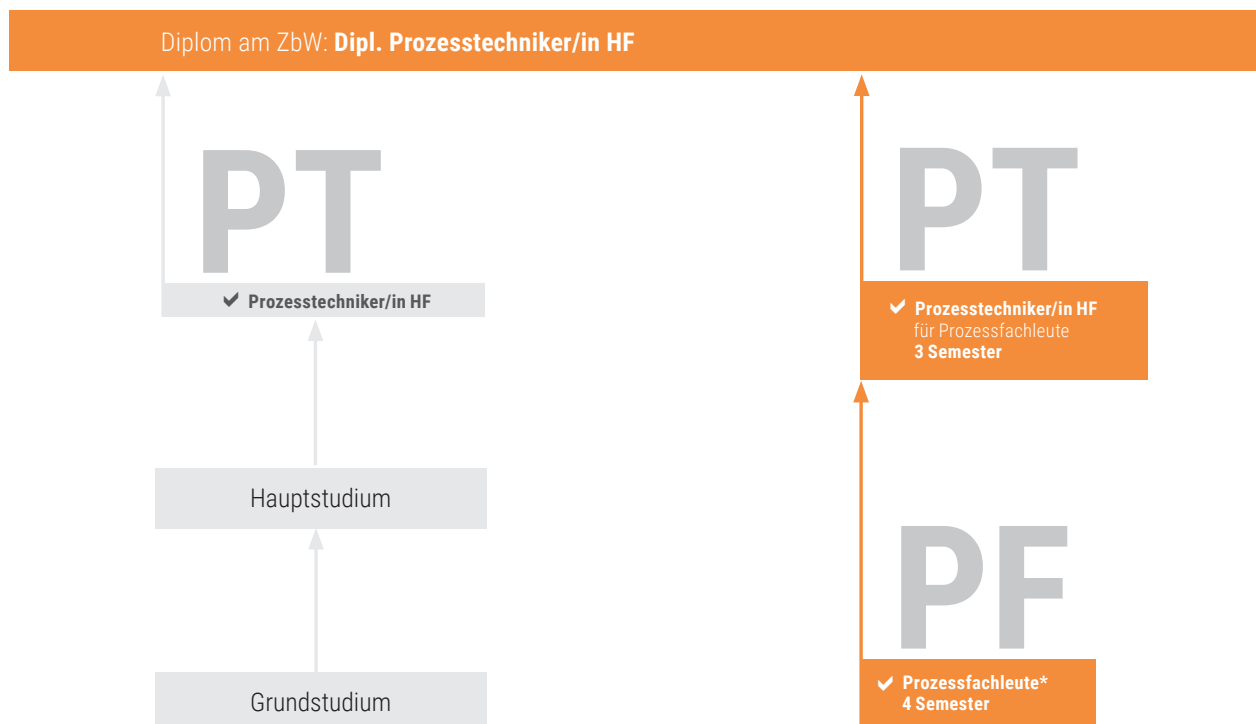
Diplom am ZbW: **Dipl. Prozesstechniker/in HF**

PT

✔ Prozesstechniker/in HF

Hauptstudium

Grundstudium

PT

✔ Prozesstechniker/in HF
für Prozessfachleute
3 Semester

PF

✔ Prozessfachleute*
4 Semester